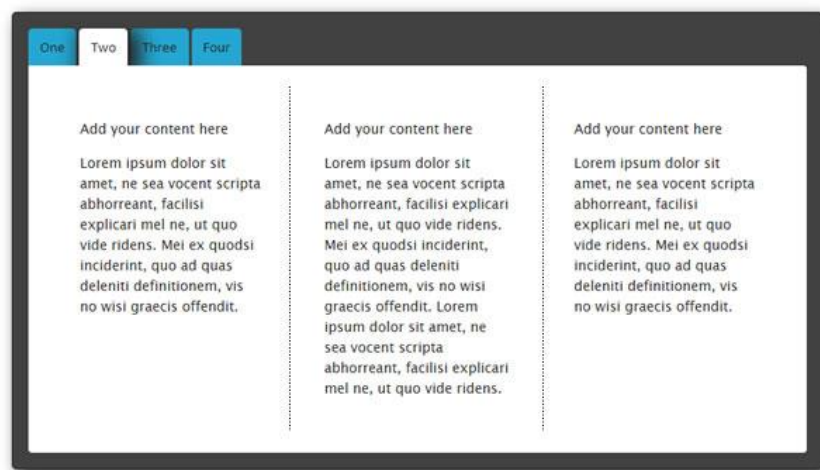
One Two Three Four

Add your content here

Lorem ipsum dolor sit amet, ne sea vocent scripta abhorreant, facilisi explicari mel ne, ut quo vide ridens. Mei ex quodsi inciderint, quo ad quas deleniti definitionem, vis no wisi graecis offendit.

Add your content here

Lorem ipsum dolor sit amet, ne sea vocent scripta abhorreant, facilisi explicari mel ne, ut quo vide ridens. Mei ex quodsi inciderint, quo ad quas deleniti definitionem, vis no wisi graecis offendit. Lorem ipsum dolor sit amet, ne sea vocent scripta abhorreant, facilisi explicari mel ne, ut quo vide ridens.

Add your content here

Lorem ipsum dolor sit amet, ne sea vocent scripta abhorreant, facilisi explicari mel ne, ut quo vide ridens. Mei ex quodsi inciderint, quo ad quas deleniti definitionem, vis no wisi graecis offendit.